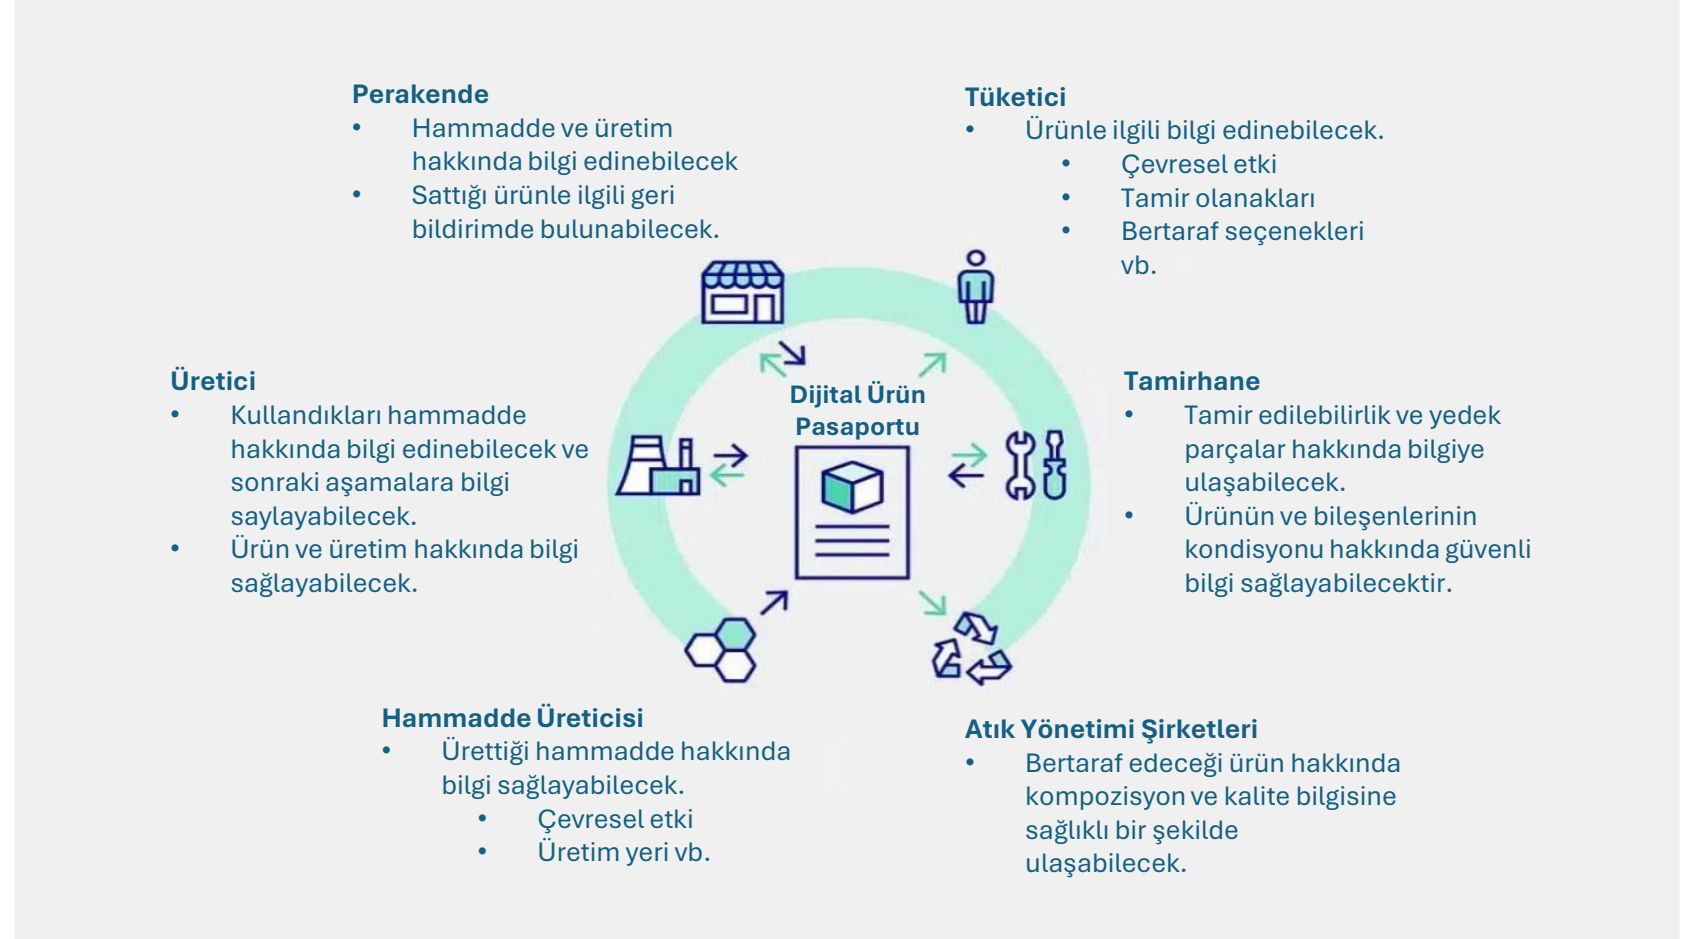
Perakende
- Hammadde ve üretim hakkında bilgi edinebilecek
- Sattığı ürünle ilgili geri bildirimde bulunabilecek.

Tüketici
- Ürünle ilgili bilgi edinebilecek.
  - Çevresel etki
  - Tamir olanakları
  - Bertaraf seçenekleri vb.

Üretici
- Kullandıkları hammadde hakkında bilgi edinebilecek ve sonraki aşamalara bilgi saylayabilecek.
- Ürün ve üretim hakkında bilgi sağlayabilecek.

Dijital Ürün Pasaportu

Tamirhane
- Tamir edilebilirlik ve yedek parçalar hakkında bilgiye ulaşabilecek.
- Ürünün ve bileşenlerinin kondisyonu hakkında güvenli bilgi sağlayabilecektir.

Hammadde Üreticisi
- Ürettiği hammadde hakkında bilgi sağlayabilecek.
  - Çevresel etki
  - Üretim yeri vb.

Atık Yönetimi Şirketleri
- Bertaraf edeceği ürün hakkında kompozisyon ve kalite bilgisine sağlıklı bir şekilde ulaşabilecek.